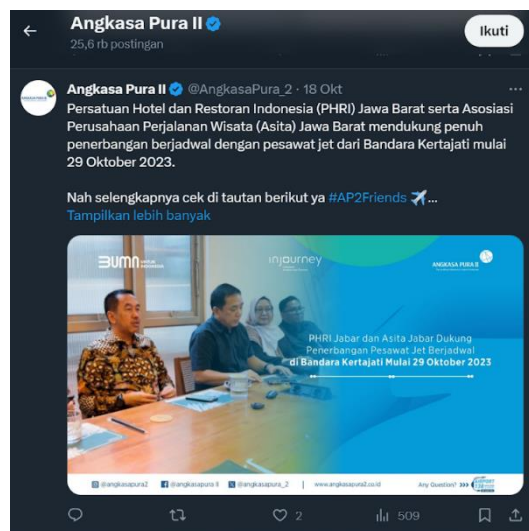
Angkasa Pura II
25,6 rb postingan

Ikuti

Angkasa Pura II @AngkasaPura_2 · 18 Okt

Persatuan Hotel dan Restoran Indonesia (PHRI) Jawa Barat serta Asosiasi Perusahaan Perjalanan Wisata (Asita) Jawa Barat mendukung penuh penerbangan berjadwal dengan pesawat jet dari Bandara Kertajati mulai 29 Oktober 2023.

Nah selengkapnya cek di tautan berikut ya #AP2Friends ✈️...
Tampilkan lebih banyak

BUMN UNTUK INDONESIA

injourney

ANGKASA PURA II

PHRI Jabar dan Asita Jabar Dukung Penerbangan Pesawat Jet Berjadwal di Bandara Kertajati Mulai 29 Oktober 2023

@angkasapura2 @angkasapura II @angkasapura_2 www.angkasapura2.co.id Any Question? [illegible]

2

509